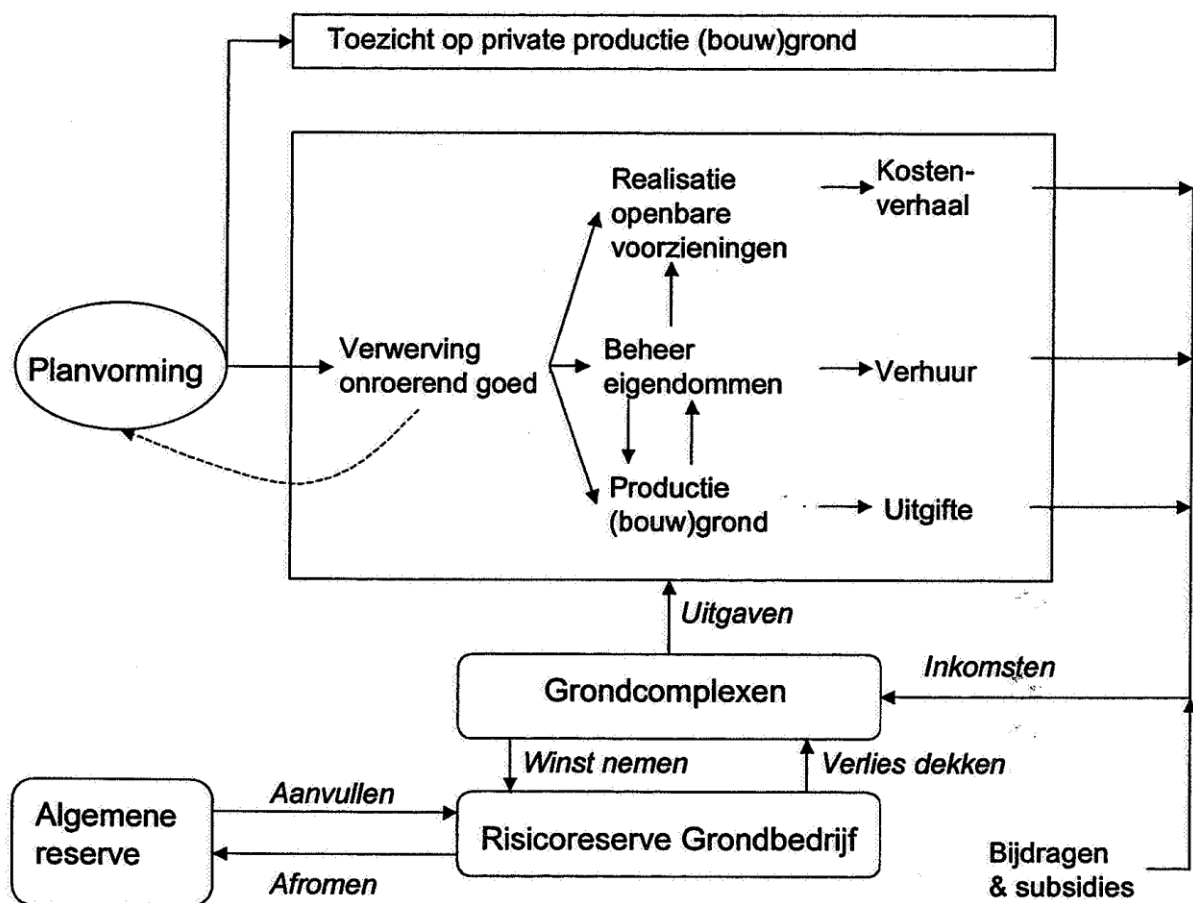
Toezicht op private productie (bouw)grond

Planvorming

Verwerving onroerend goed

Realisatie openbare voorzieningen

Beheer eigendommen

Productie (bouw)grond

Kostenverhaal

Verhuur

Uitgifte

Uitgaven

Inkomsten

Grondcomplexen

Winst nemen

Verlies dekken

Algemene reserve

Aanvullen

Afromen

Risicoreserve Grondbedrijf

Bijdragen & subsidies